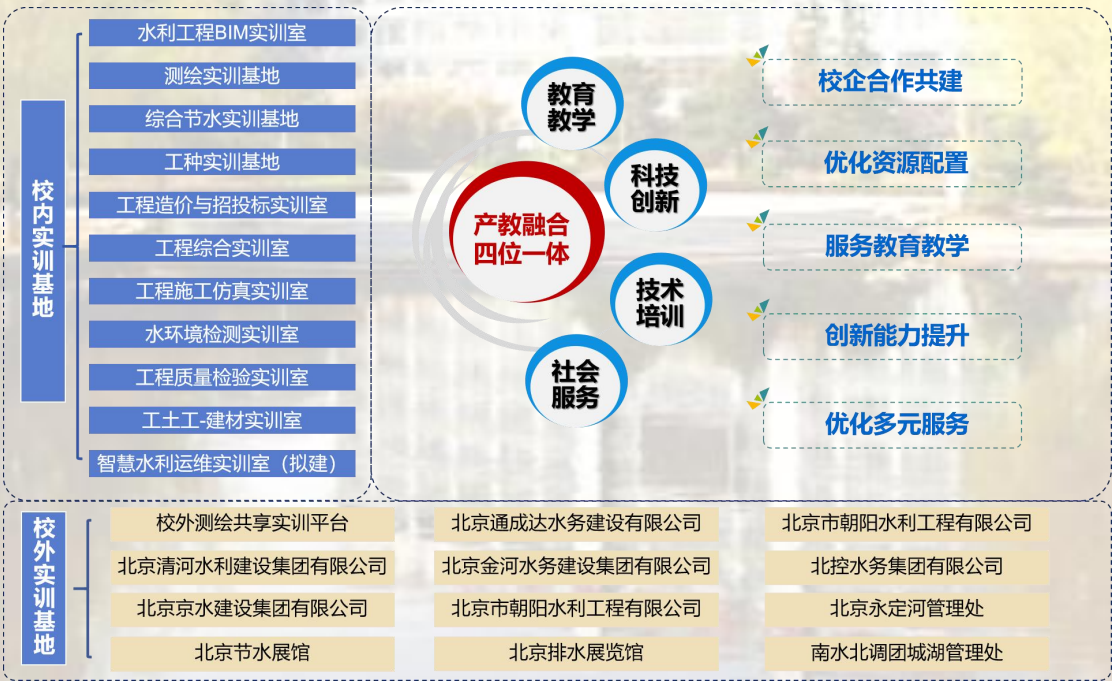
校内实训基地

水利工程BIM实训室
测绘实训基地
综合节水实训基地
工种实训基地
工程造价与招投标实训室
工程综合实训室
工程施工仿真实训室
水环境检测实训室
工程质量检验实训室
工土工-建材实训室
智慧水利运维实训室（拟建）

教育教学
科技创新
产教融合四位一体
技术培训
社会服务

校企合作共建
优化资源配置
服务教育教学
创新能力提升
优化多元服务

校外实训基地

| 校外测绘共享实训平台 | 北京通成达水务建设有限公司 | 北京市朝阳水利工程有限公司 |
|---|---|---|
| 北京清河水利建设集团有限公司 | 北京金河水务建设集团有限公司 | 北控水务集团有限公司 |
| 北京京水建设集团有限公司 | 北京市朝阳水利工程有限公司 | 北京永定河管理处 |
| 北京节水展馆 | 北京排水展览馆 | 南水北调团城湖管理处 |